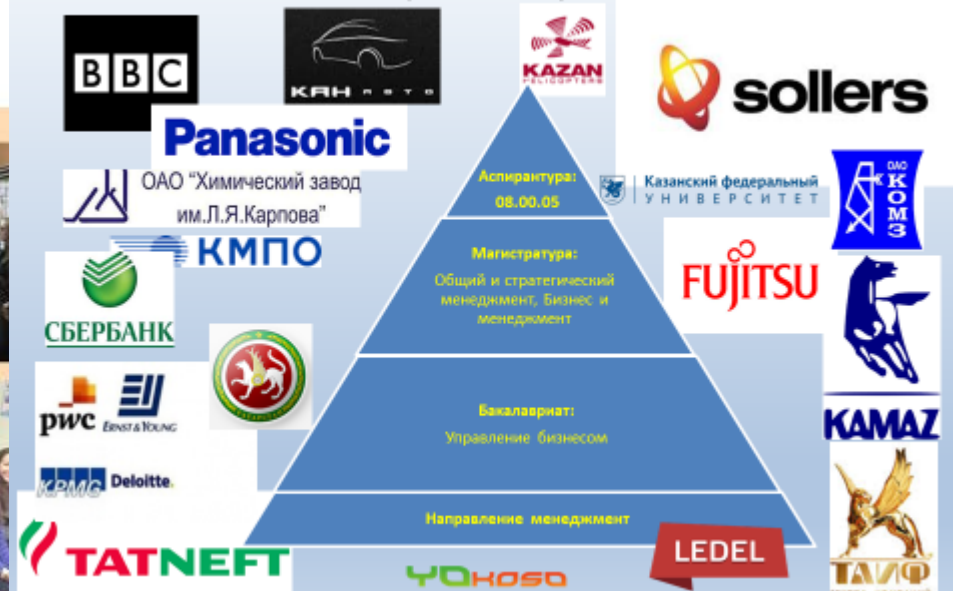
BBC

KAH авто

KAZAN HELICOPTERS

sollers

Panasonic

ОАО "Химический завод им.Л.Я.Карпова"

КМПО

Аспирантура: 08.00.05

Казанский федеральный УНИВЕРСИТЕТ

ОАО КОМЗ

СБЕРБАНК

Магистратура: Общий и стратегический менеджмент, Бизнес и менеджмент

FUJITSU

pwc

ERNST & YOUNG

Бакалавриат: Управление бизнесом

KAMAZ

KPMG

Deloitte.

Направление менеджмент

TATNEFT

YOkoso

LEDEL

ТАИФ